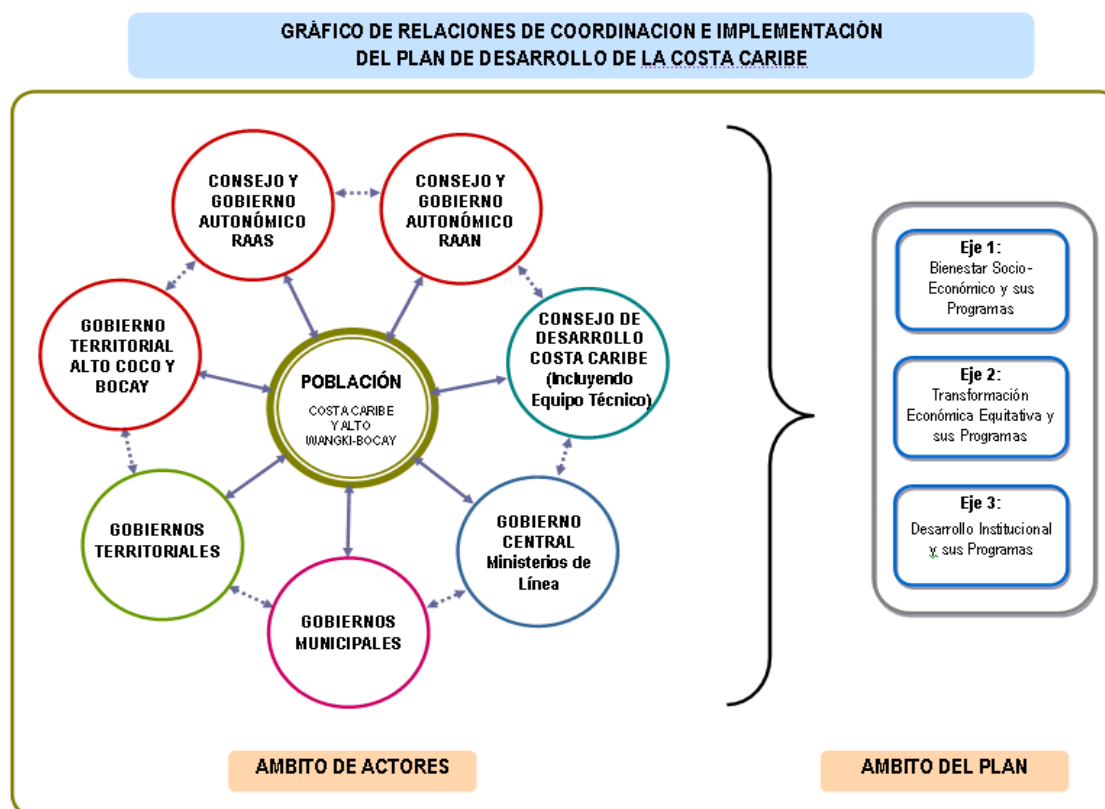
GRÁFICO DE RELACIONES DE COORDINACION E IMPLEMENTACIÓN DEL PLAN DE DESARROLLO DE LA COSTA CARIBE

CONSEJO Y GOBIERNO AUTONÓMICO RAAS

CONSEJO Y GOBIERNO AUTONÓMICO RAAN

GOBIERNO TERRITORIAL ALTO COCO Y BOCAY

POBLACIÓN
COSTA CARIBE Y ALTO WANGKI-BOCAY

CONSEJO DE DESARROLLO COSTA CARIBE (Incluyendo Equipo Técnico)

GOBIERNOS TERRITORIALES

GOBIERNO CENTRAL Ministerios de Línea

GOBIERNOS MUNICIPALES

Eje 1:
Bienestar Socio-Económico y sus Programas

Eje 2:
Transformación Económica Equitativa y sus Programas

Eje 3:
Desarrollo Institucional y sus Programas

AMBITO DE ACTORES

AMBITO DEL PLAN